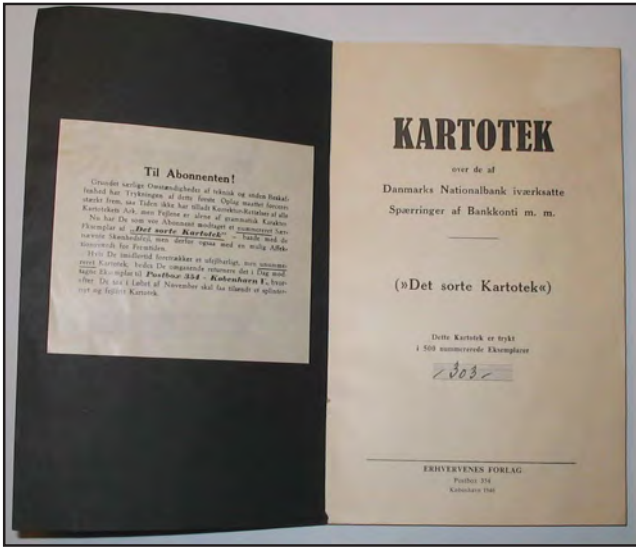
Til Abonnenten!

Grundet særlige Omstændigheder af teknisk og anden Beskaffenhed har Trykningen af dette første Oplag maattet foregaa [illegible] stærkt frem, saa Tiden ikke har tilladt Korrektur-Rettelser af alle Kartotekets Ark, men Fejlene er alene af grammatisk Karakter. Nu har De som vor Abonnent modtaget et nummereret Eksemplar af „Det sorte Kartotek", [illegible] Skønhedsfejl, men derfor ogsaa med en mulig Affektionsværdi for Fremtiden.

Hvis De imidlertid foretrækker et ufejlbarligt, nyt unummereret Kartotek, beder De omgaaende returnere det i Dag modtagne Eksemplar til Postbox 354 - København V., hvorefter De i Løbet af November skal faa tilsendt et uplumret og fejlfrit Kartotek.

KARTOTEK

over de af

Danmarks Nationalbank iværksatte

Spærringer af Bankkonti m. m.

(»Det sorte Kartotek«)

Dette Kartotek er trykt i 500 nummererede Eksemplarer

-303-

ERHVERVENES FORLAG

Postbox 354

København 1945